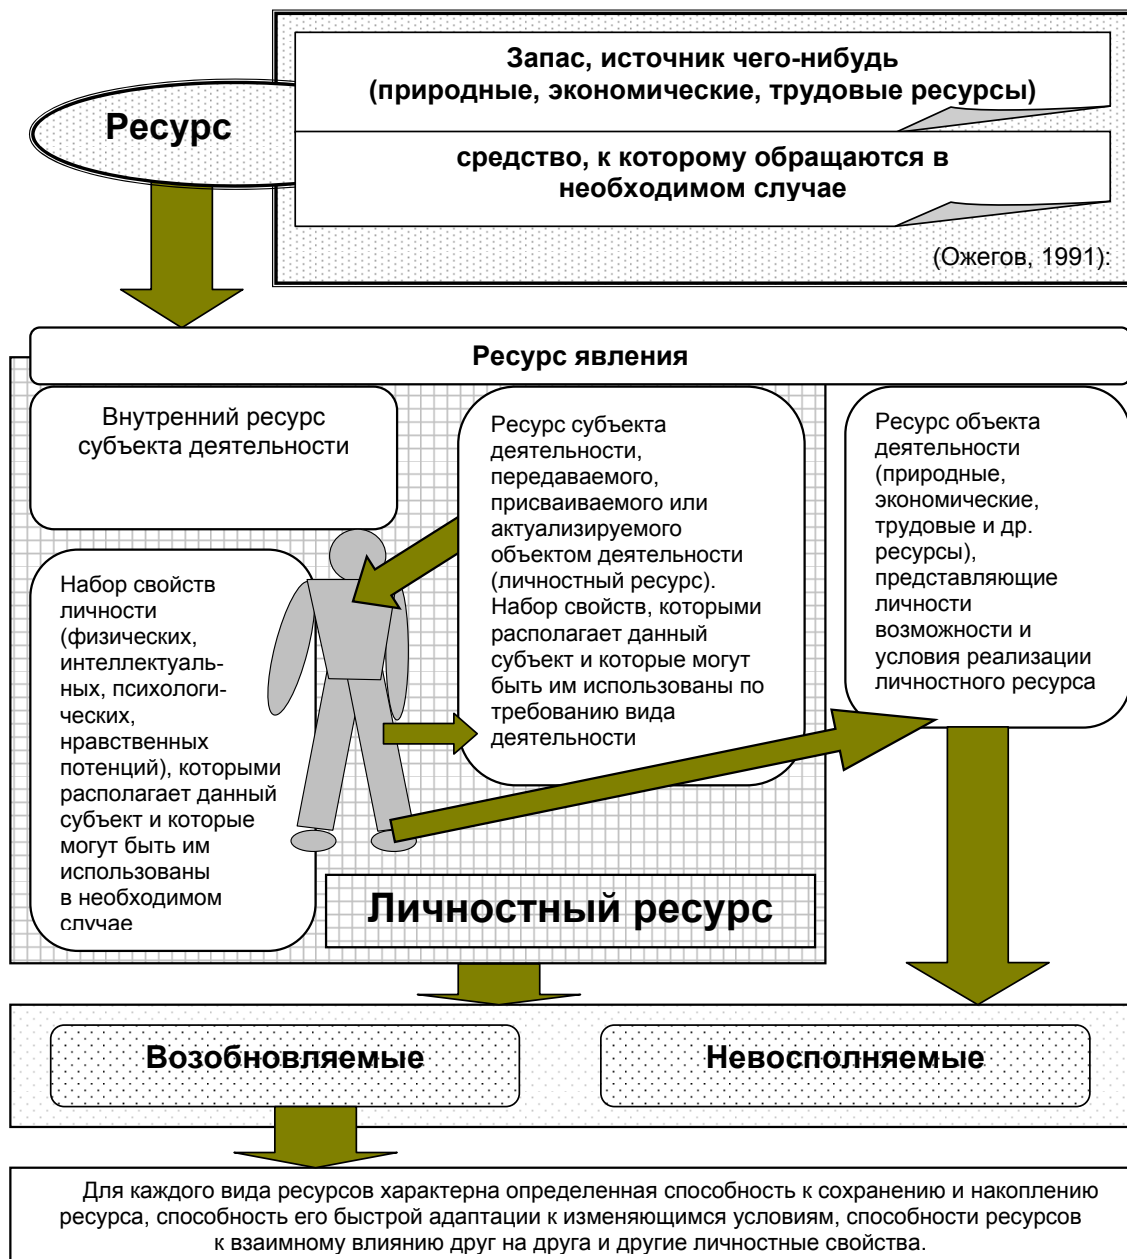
Ресурс

Запас, источник чего-нибудь (природные, экономические, трудовые ресурсы)

средство, к которому обращаются в необходимом случае

(Ожегов, 1991):

Ресурс явления

Внутренний ресурс субъекта деятельности

Набор свойств личности (физических, интеллектуальных, психологических, нравственных потенций), которыми располагает данный субъект и которые могут быть им использованы в необходимом случае

Ресурс субъекта деятельности, передаваемого, присваиваемого или актуализируемого объектом деятельности (личностный ресурс). Набор свойств, которыми располагает данный субъект и которые могут быть им использованы по требованию вида деятельности

Ресурс объекта деятельности (природные, экономические, трудовые и др. ресурсы), представляющие личности возможности и условия реализации личностного ресурса

Личностный ресурс

Возобновляемые

Невосполняемые

Для каждого вида ресурсов характерна определенная способность к сохранению и накоплению ресурса, способность его быстрой адаптации к изменяющимся условиям, способности ресурсов к взаимному влиянию друг на друга и другие личностные свойства.